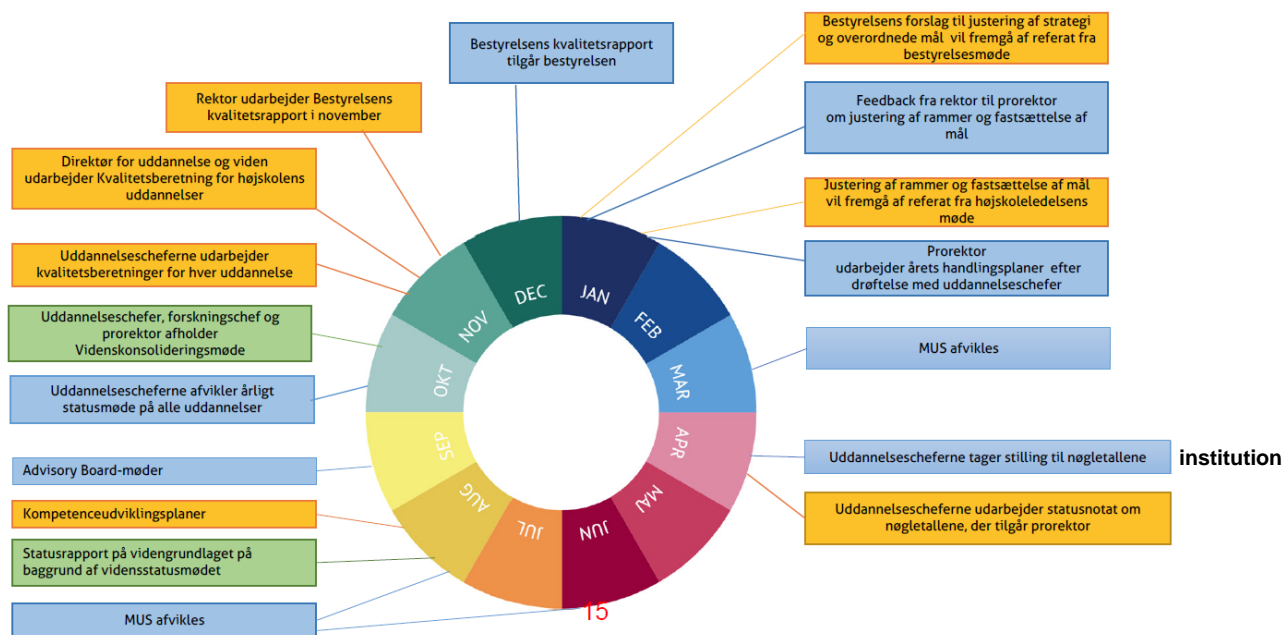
Bestyrelsens kvalitetsrapport tilgår bestyrelsen

Bestyrelsens forslag til justering af strategi og overordnede mål vil fremgå af referat fra bestyrelsesmøde

Rektor udarbejder Bestyrelsens kvalitetsrapport i november

Feedback fra rektor til prorektor om justering af rammer og fastsættelse af mål

Direktør for uddannelse og viden udarbejder Kvalitetsberetning for højskolens uddannelser

Justering af rammer og fastsættelse af mål vil fremgå af referat fra højskoleledelsens møde

Uddannelsescheferne udarbejder kvalitetsberetninger for hver uddannelse

Prorektor udarbejder årets handlingsplaner efter drøftelse med uddannelseschefer

Uddannelseschefer, forskningschef og prorektor afholder Videnskonsolideringsmøde

MUS afvikles

Uddannelsescheferne afvikler årligt statusmøde på alle uddannelser

DEC

JAN

NOV

FEB

OKT

MAR

SEP

APR

AUG

MAJ

JUL

JUN

Uddannelsescheferne tager stilling til nøgletallene

institution

Advisory Board-møder

Uddannelsescheferne udarbejder statusnotat om nøgletallene, der tilgår prorektor

Kompetenceudviklingsplaner

Statusrapport på videngrundlaget på baggrund af vidensstatusmødet

MUS afvikles

15